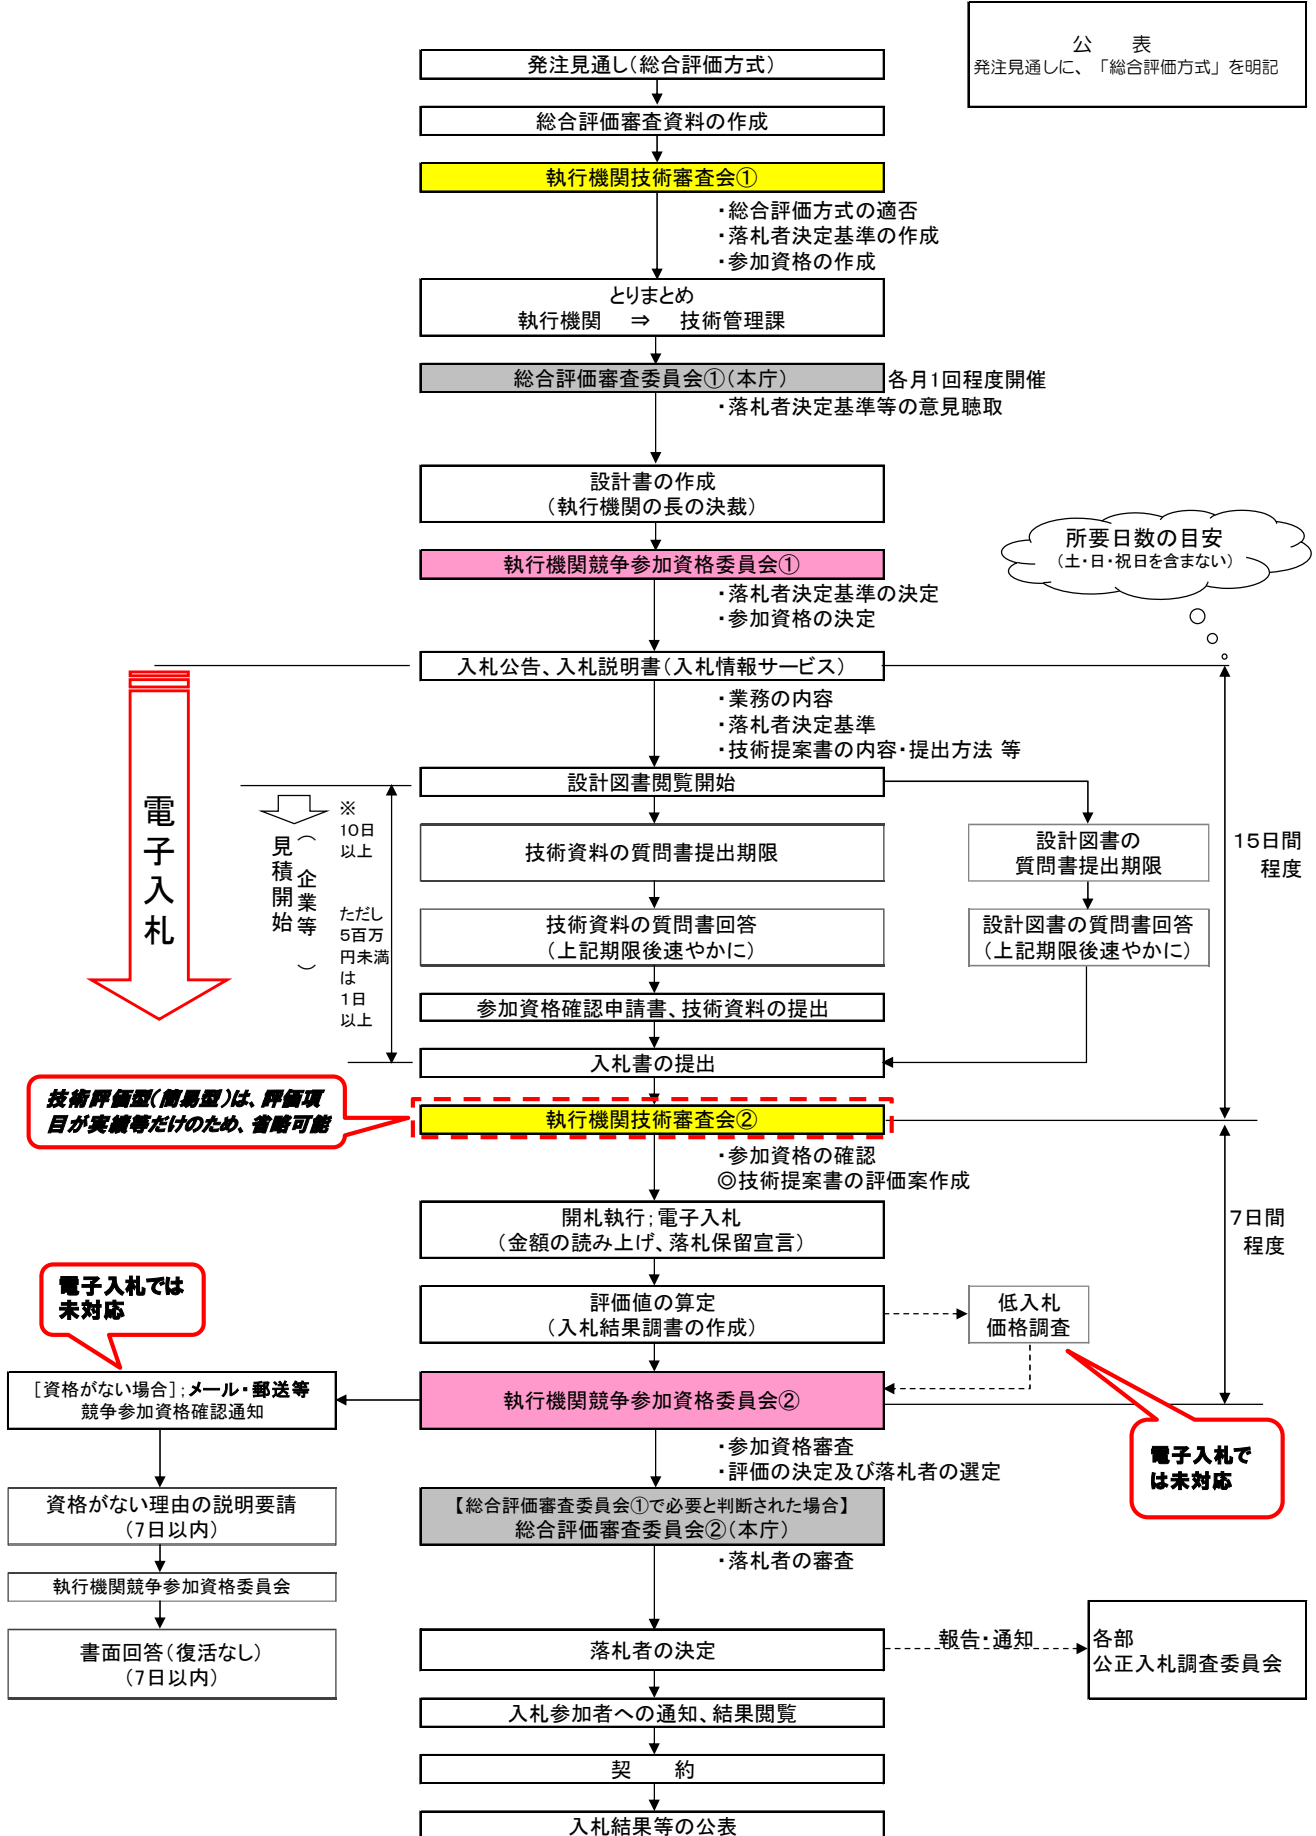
公　表
発注見通しに、「総合評価方式」を明記

発注見通し（総合評価方式）

総合評価審査資料の作成

執行機関技術審査会①

・総合評価方式の適否
・落札者決定基準の作成
・参加資格の作成

とりまとめ
執行機関　⇒　技術管理課

総合評価審査委員会①（本庁）

各月1回程度開催

・落札者決定基準等の意見聴取

設計書の作成
（執行機関の長の決裁）

所要日数の目安
（土・日・祝日を含まない）

執行機関競争参加資格委員会①

・落札者決定基準の決定
・参加資格の決定

入札公告、入札説明書（入札情報サービス）

電子入札

・業務の内容
・落札者決定基準
・技術提案書の内容・提出方法 等

設計図書閲覧開始

見積開始（企業等）

※10日以上

ただし5百万円未満は1日以上

技術資料の質問書提出期限

設計図書の質問書提出期限

15日間程度

技術資料の質問書回答
（上記期限後速やかに）

設計図書の質問書回答
（上記期限後速やかに）

参加資格確認申請書、技術資料の提出

入札書の提出

技術評価型(簡易型)は、評価項目が実績等だけのため、省略可能

執行機関技術審査会②

・参加資格の確認
◎技術提案書の評価案作成

開札執行；電子入札
（金額の読み上げ、落札保留宣言）

7日間程度

電子入札では未対応

評価値の算定
（入札結果調書の作成）

低入札価格調査

［資格がない場合］；メール・郵送等
競争参加資格確認通知

執行機関競争参加資格委員会②

電子入札では未対応

・参加資格審査
・評価の決定及び落札者の選定

資格がない理由の説明要請
（7日以内）

【総合評価審査委員会①で必要と判断された場合】
総合評価審査委員会②（本庁）

・落札者の審査

執行機関競争参加資格委員会

書面回答（復活なし）
（7日以内）

落札者の決定

報告・通知

各部
公正入札調査委員会

入札参加者への通知、結果閲覧

契　約

入札結果等の公表